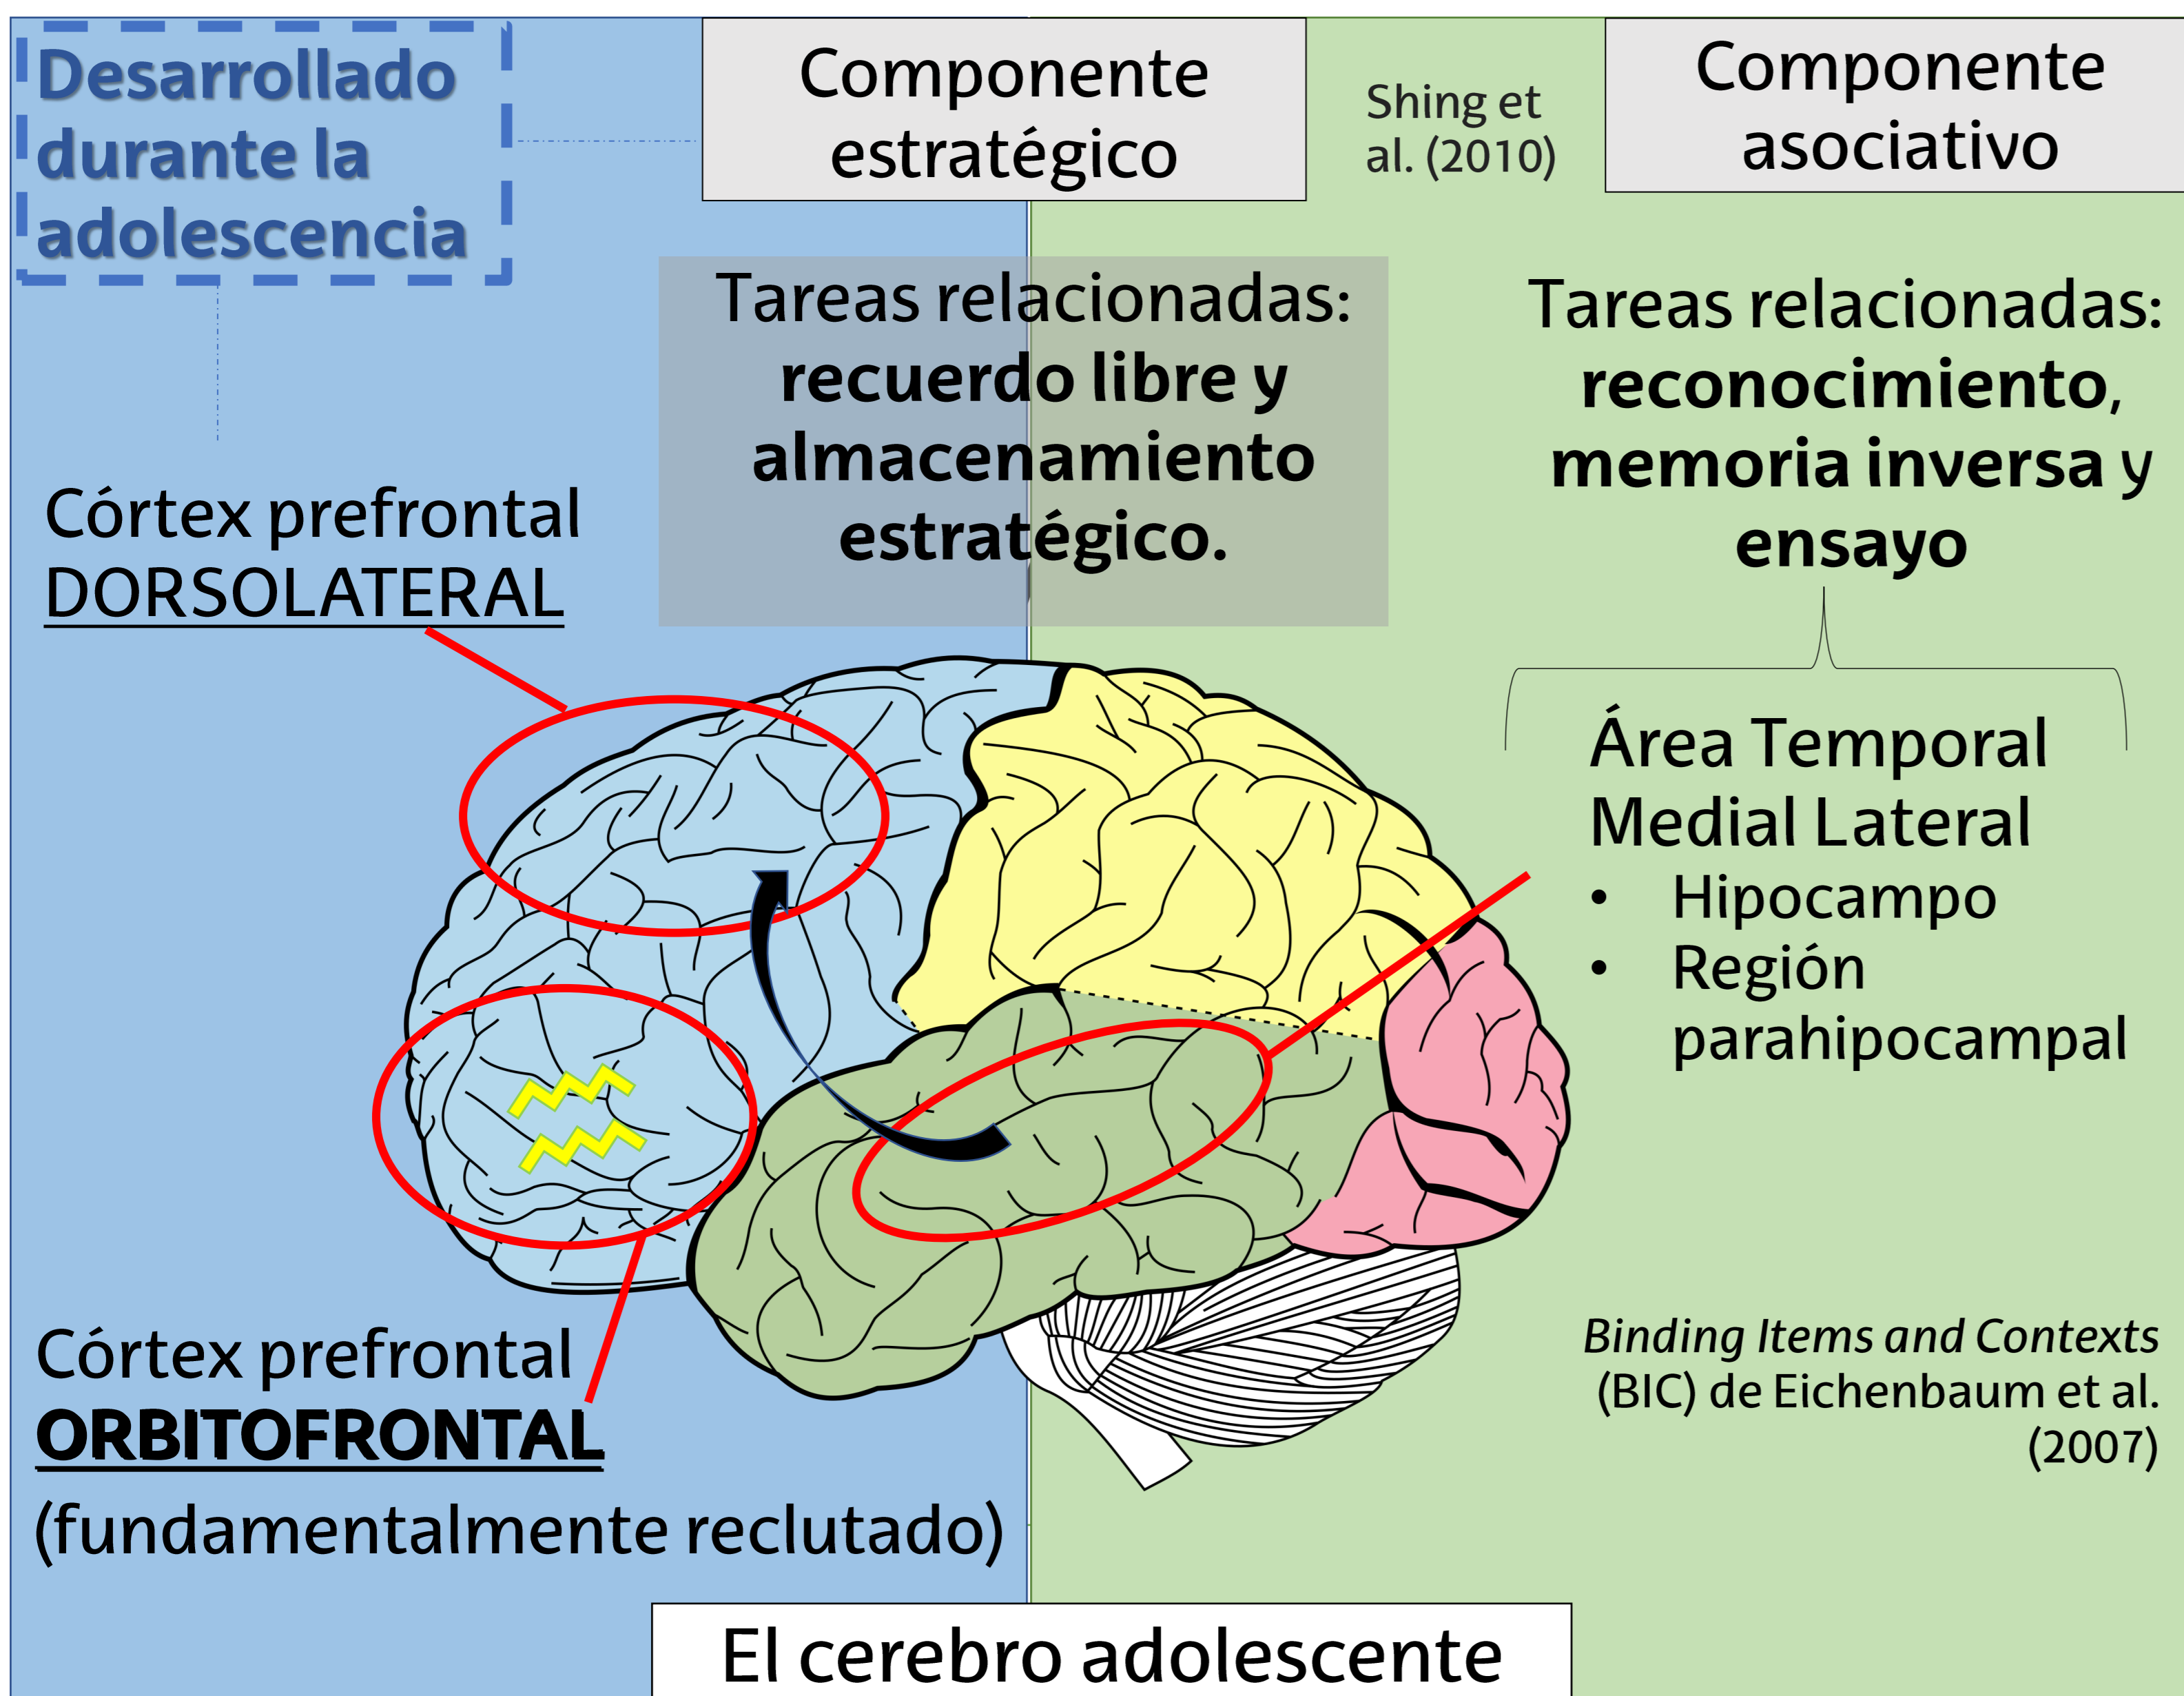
Desarrollado durante la adolescencia

Componente estratégico

Shing et al. (2010)

Componente asociativo

Tareas relacionadas: **recuerdo libre y almacenamiento estratégico.**

Tareas relacionadas: **reconocimiento, memoria inversa y ensayo**

Córtex prefrontal DORSOLATERAL

Área Temporal Medial Lateral
• Hipocampo
• Región parahipocampal

Córtex prefrontal **ORBITOFRONTAL** (fundamentalmente reclutado)

*Binding Items and Contexts* (BIC) de Eichenbaum et al. (2007)

El cerebro adolescente